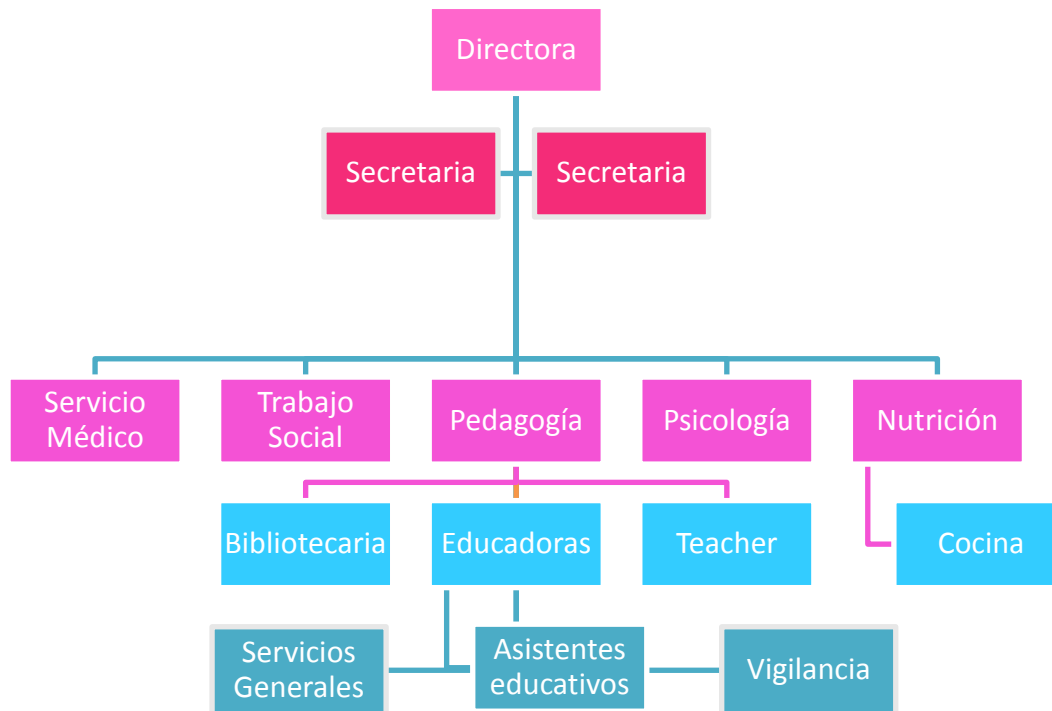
Directora

Secretaria

Secretaria

Servicio Médico

Trabajo Social

Pedagogía

Psicología

Nutrición

Bibliotecaria

Educadoras

Teacher

Cocina

Servicios Generales

Asistentes educativos

Vigilancia